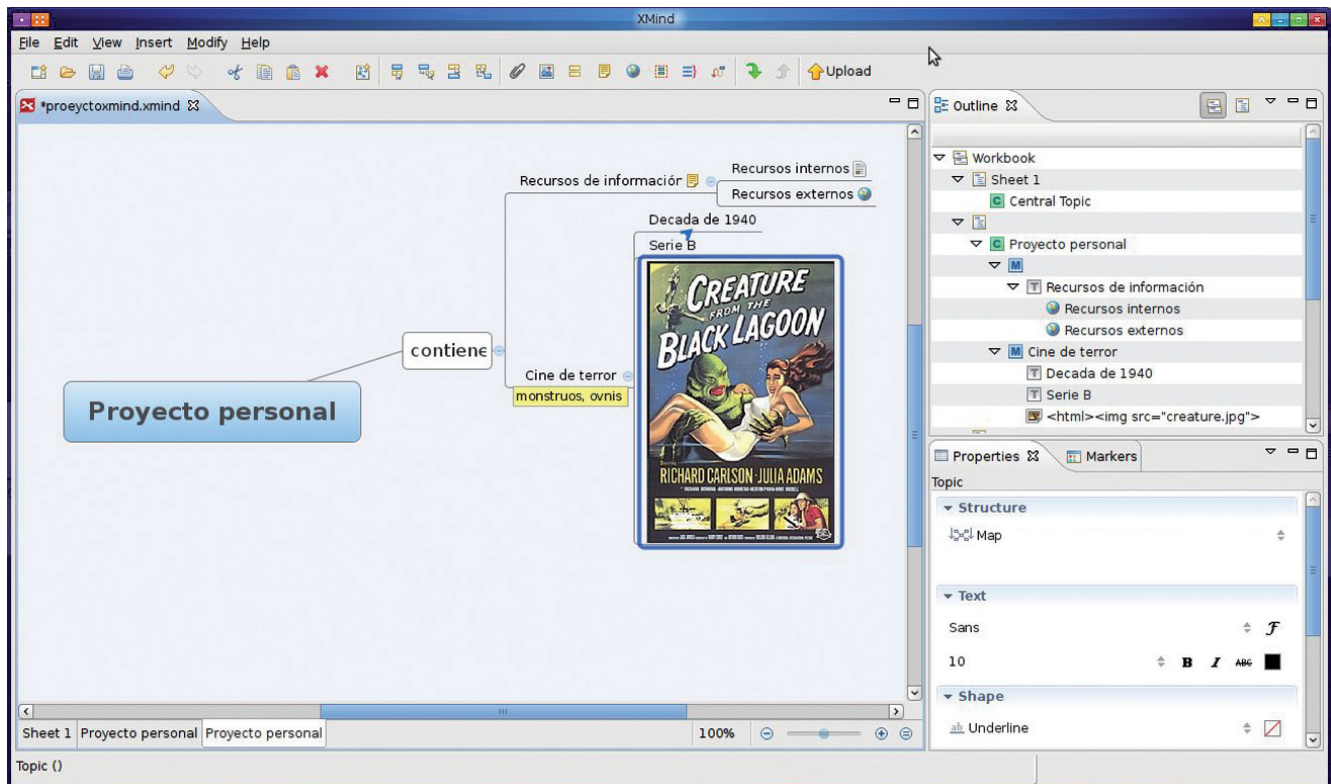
XMind

File Edit View Insert Modify Help

Upload

*proeyctoxmind.xmind

Recursos de información

Recursos internos

Recursos externos

Decada de 1940

Serie B

CREATURE FROM THE BLACK LAGOON

RICHARD CARLSON · JULIA ADAMS

contiene

Cine de terror

monstruos, ovnis

Proyecto personal

Outline

Workbook

Sheet 1

Central Topic

Proyecto personal

Recursos de información

Recursos internos

Recursos externos

Cine de terror

Decada de 1940

Serie B

<html><img src="creature.jpg">

Properties

Markers

Topic

Structure

Map

Text

Sans

10

B I ABC

Shape

Underline

Sheet 1 | Proyecto personal | Proyecto personal

100%

Topic ()